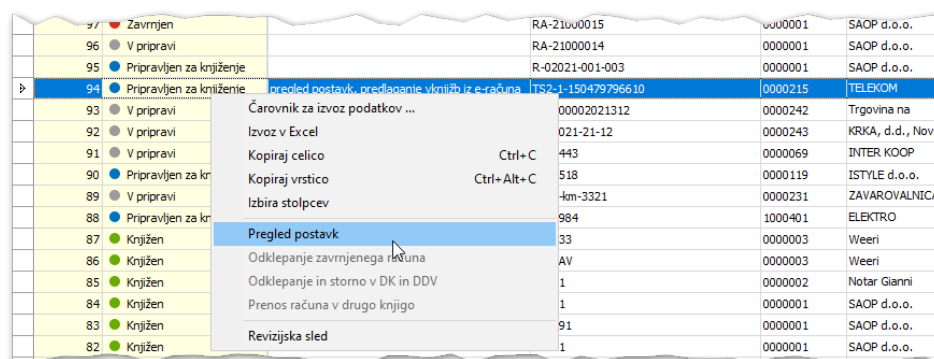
| | | | | | |
|---|---|---|---|---|---|
| 97 | Zavrnjen | | RA-21000015 | 0000001 | SAOP d.o.o. |
| 96 | V pripravi | | RA-21000014 | 0000001 | SAOP d.o.o. |
| 95 | Pripravljen za knjiženje | | R-02021-001-003 | 0000001 | SAOP d.o.o. |
| 94 | Pripravljen za knjiženje | pregled postavk, predlaganje vknjižb iz e-računa | TS2-1-150479796610 | 0000215 | TELEKOM |
| 93 | V pripravi | | 00002021312 | 0000242 | Trgovina na |
| 92 | V pripravi | | 021-21-12 | 0000243 | KRKA, d.d., Nov |
| 91 | V pripravi | | 443 | 0000069 | INTER KOOP |
| 90 | Pripravljen za kn | | 518 | 0000119 | ISTYLE d.o.o. |
| 89 | V pripravi | | -km-3321 | 0000231 | ZAVAROVALNICA |
| 88 | Pripravljen za kn | | 984 | 1000401 | ELEKTRO |
| 87 | Knjižen | | 33 | 0000003 | Weeri |
| 86 | Knjižen | | AV | 0000003 | Weeri |
| 85 | Knjižen | | 1 | 0000002 | Notar Gianni |
| 84 | Knjižen | | 1 | 0000001 | SAOP d.o.o. |
| 83 | Knjižen | | 91 | 0000001 | SAOP d.o.o. |
| 82 | Knjižen | | 1 | 0000001 | SAOP d.o.o. |

Čarovnik za izvoz podatkov ...
Izvoz v Excel
Kopiraj celico Ctrl+C
Kopiraj vrstico Ctrl+Alt+C
Izbira stolpcev
Pregled postavk
Odklepanje zavrnjenega računa
Odklepanje in storno v DK in DDV
Prenos računa v drugo knjigo
Revizijska sled